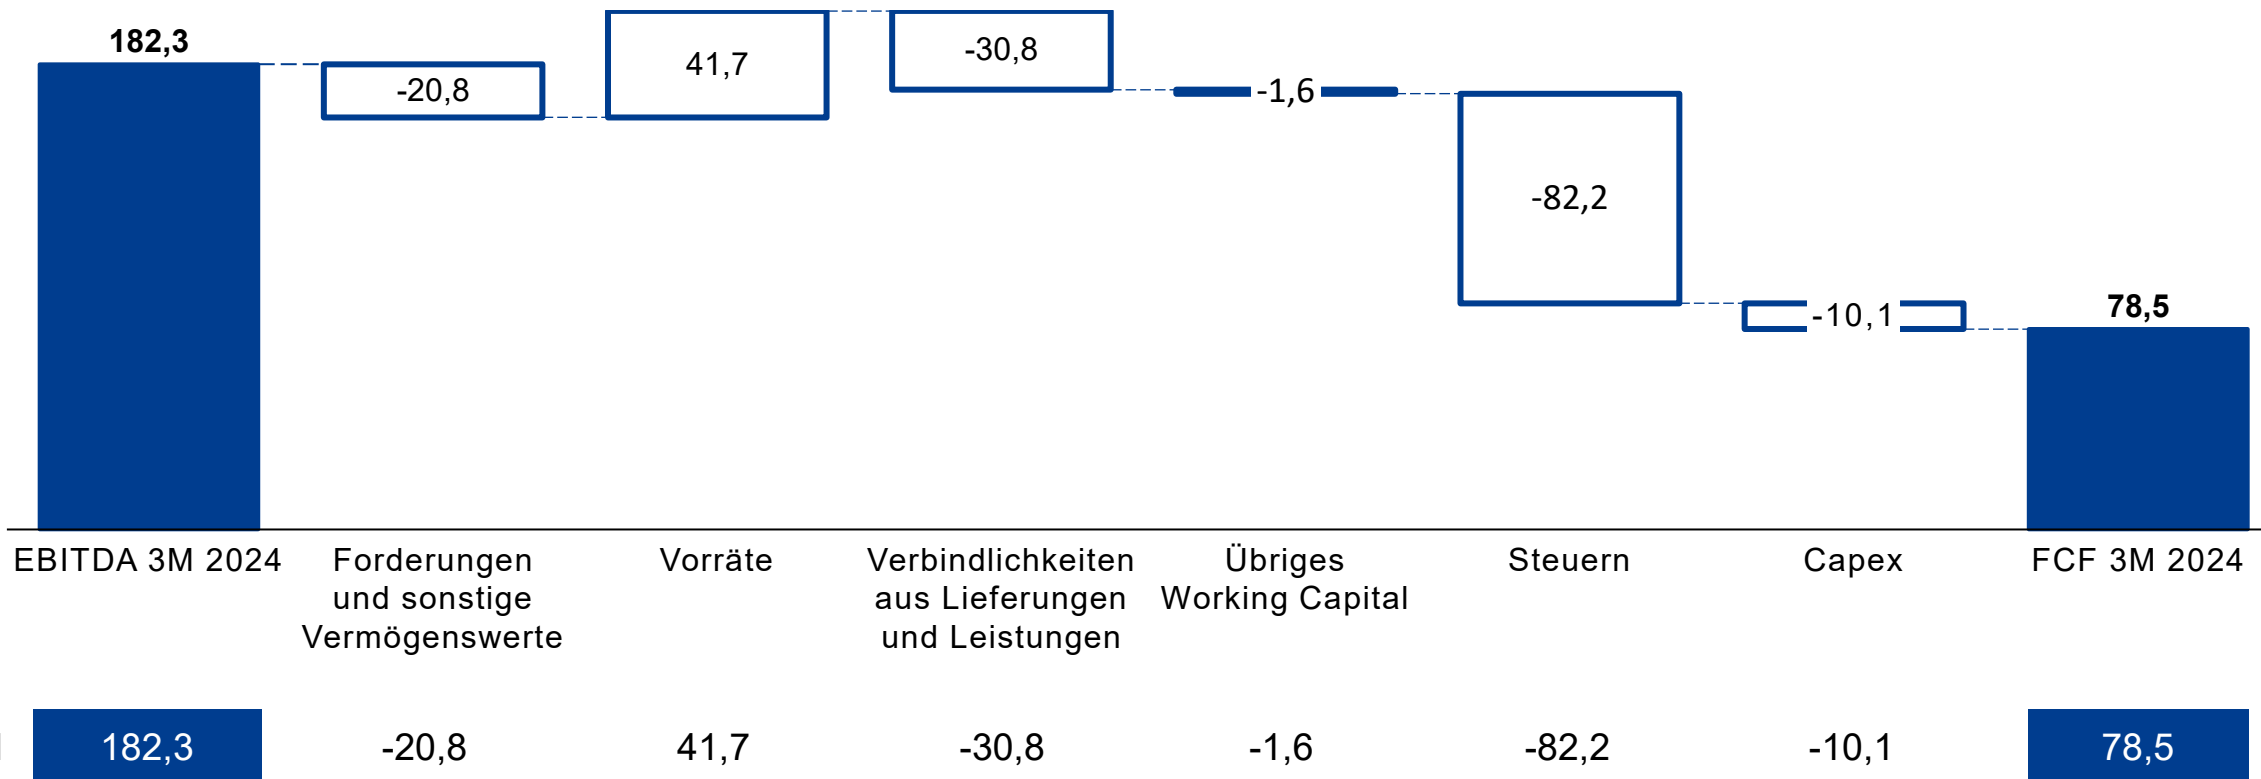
182,3

-20,8

41,7

-30,8

-1,6

-82,2

-10,1

78,5

EBITDA 3M 2024

Forderungen und sonstige Vermögenswerte

Vorräte

Verbindlichkeiten aus Lieferungen und Leistungen

Übriges Working Capital

Steuern

Capex

FCF 3M 2024

| 182,3 | -20,8 | 41,7 | -30,8 | -1,6 | -82,2 | -10,1 | 78,5 |
|---|---|---|---|---|---|---|---|